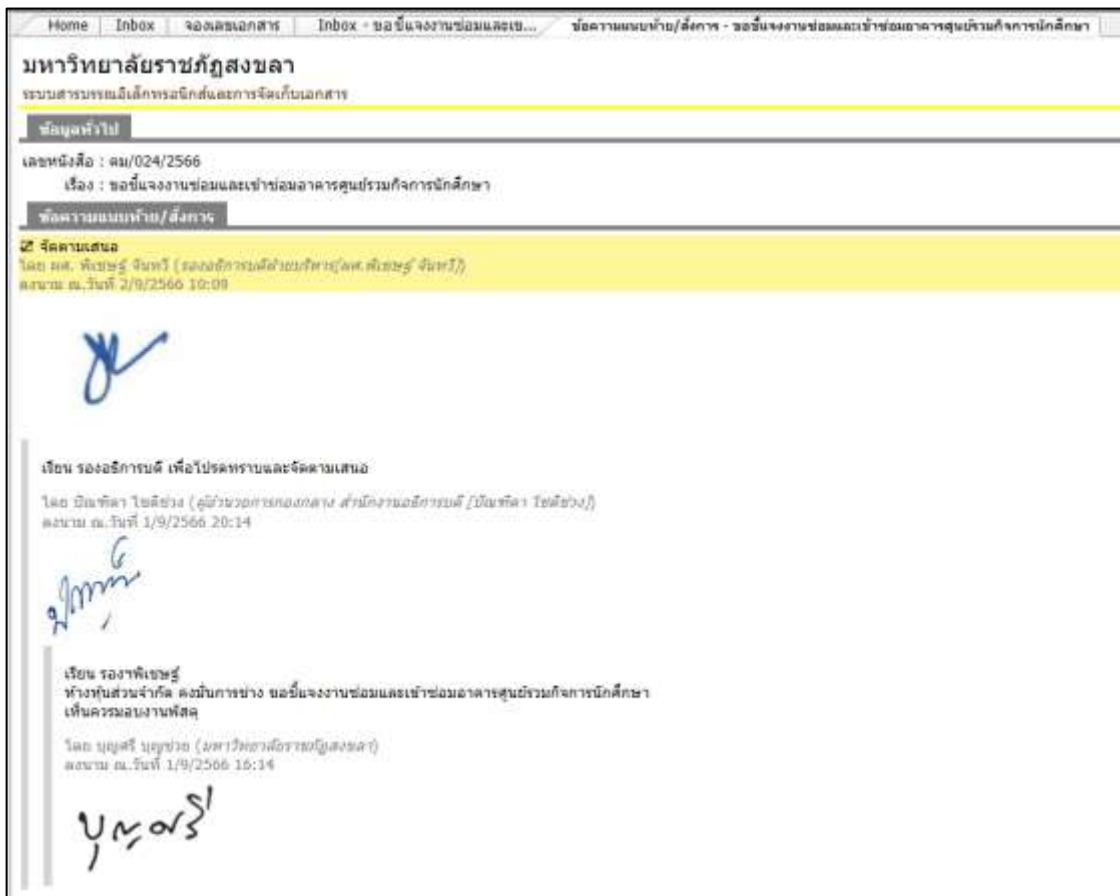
Home | Inbox | จองเลขเอกสาร | Inbox - ขอชี้แจงงานซ่อมและเข... | ข้อความแนบท้าย/สั่งการ - ขอชี้แจงงานซ่อมและเข้าซ่อมอาคารศูนย์รวมกิจการนักศึกษา

มหาวิทยาลัยราชภัฏสงขลา

ระบบสารบรรณอิเล็กทรอนิกส์และการจัดเก็บเอกสาร

ข้อมูลทั่วไป

เลขหนังสือ : คม/024/2566

เรื่อง : ขอชี้แจงงานซ่อมและเข้าซ่อมอาคารศูนย์รวมกิจการนักศึกษา

ข้อความแนบท้าย/สั่งการ

☑ จัดตามเสนอ

โดย ผศ. พิเชษฐ์ จันทวี (รองอธิการบดีฝ่ายบริหาร[ผศ.พิเชษฐ์ จันทวี])

ลงนาม ณ.วันที่ 2/9/2566 10:09

เรียน รองอธิการบดี เพื่อโปรดทราบและจัดตามเสนอ

โดย ปิยพัดา ไชติช่วง (ผู้อำนวยการกองกลาง สำนักงานอธิการบดี [ปิยพัดา ไชติช่วง])

ลงนาม ณ.วันที่ 1/9/2566 20:14

เรียน รองฯพิเชษฐ์

ห้างหุ้นส่วนจำกัด คงมั่นการช่าง ขอชี้แจงงานซ่อมและเข้าซ่อมอาคารศูนย์รวมกิจการนักศึกษา

เห็นควรมอบงานพัสดุ

โดย บุญศรี บุญช่วย (มหาวิทยาลัยราชภัฏสงขลา)

ลงนาม ณ.วันที่ 1/9/2566 16:14

บุญศรี